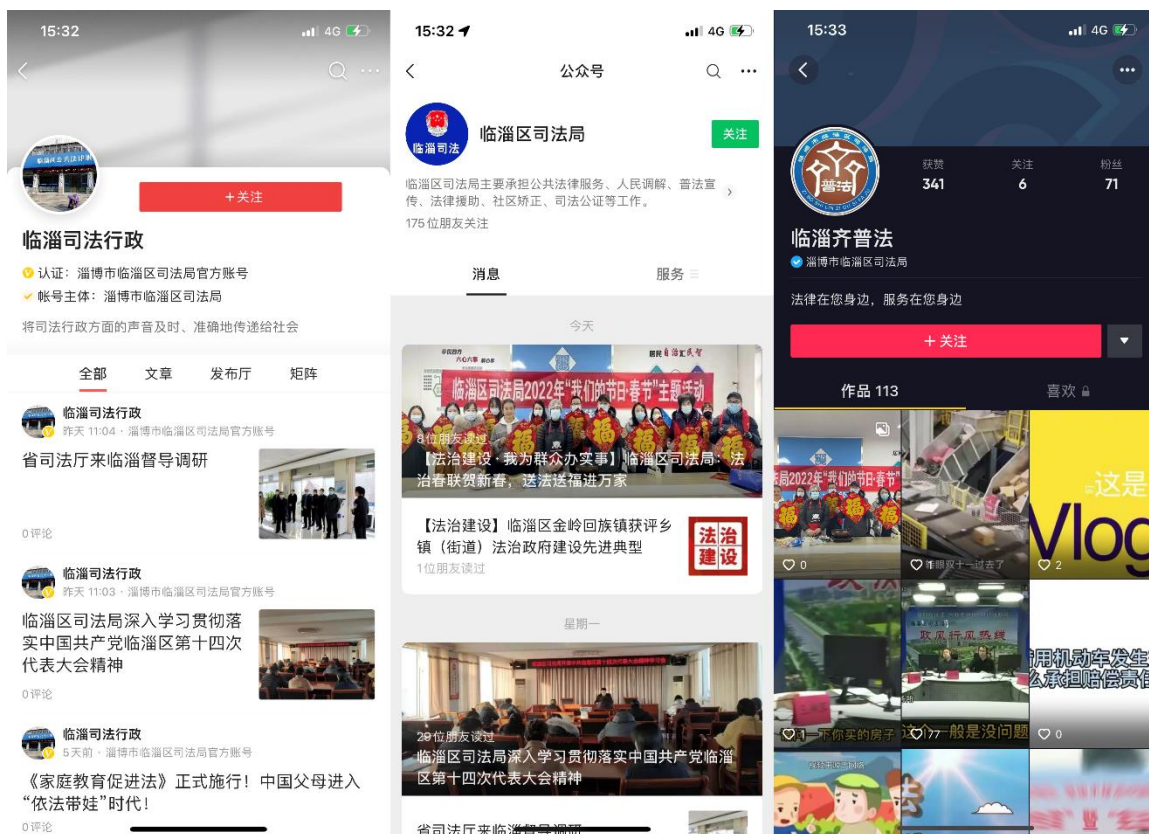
15:32
4G

+关注

临淄司法行政

认证：淄博市临淄区司法局官方账号
帐号主体：淄博市临淄区司法局

将司法行政方面的声音及时、准确地传递给社会

全部 文章 发布厅 矩阵

临淄司法行政
昨天 11:04 · 淄博市临淄区司法局官方账号
省司法厅来临淄督导调研
0评论

临淄司法行政
昨天 11:03 · 淄博市临淄区司法局官方账号
临淄区司法局深入学习贯彻落实中国共产党临淄区第十四次代表大会精神
0评论

临淄司法行政
5天前 · 淄博市临淄区司法局官方账号
《家庭教育促进法》正式施行！中国父母进入"依法带娃"时代！
0评论

15:32
4G
公众号

临淄司法
临淄区司法局
关注
临淄区司法局主要承担公共法律服务、人民调解、普法宣传、法律援助、社区矫正、司法公证等工作。
175 位朋友关注

消息 服务

今天

临淄区司法局2022年"我们的节日·春节"主题活动
8位朋友读过
【法治建设·我为群众办实事】临淄区司法局：法治春联贺新春，送法送福进万家

【法治建设】临淄区金岭回族镇获评乡镇（街道）法治政府建设先进典型
1位朋友读过
法治建设

星期一

29位朋友读过
临淄区司法局深入学习贯彻落实中国共产党临淄区第十四次代表大会精神

省司法厅来临淄督导调研

15:33
4G

普法
获赞 341
关注 6
粉丝 71

临淄齐普法
淄博市临淄区司法局

法律在您身边，服务在您身边

+ 关注

作品 113
喜欢

局2022年"我们的节日·春节"
0
1眼双十一过去了
这是
Vlog
2
用机动车发生
么承担赔偿责
1 一下你买的房子
这个 77 一般是没问题
0